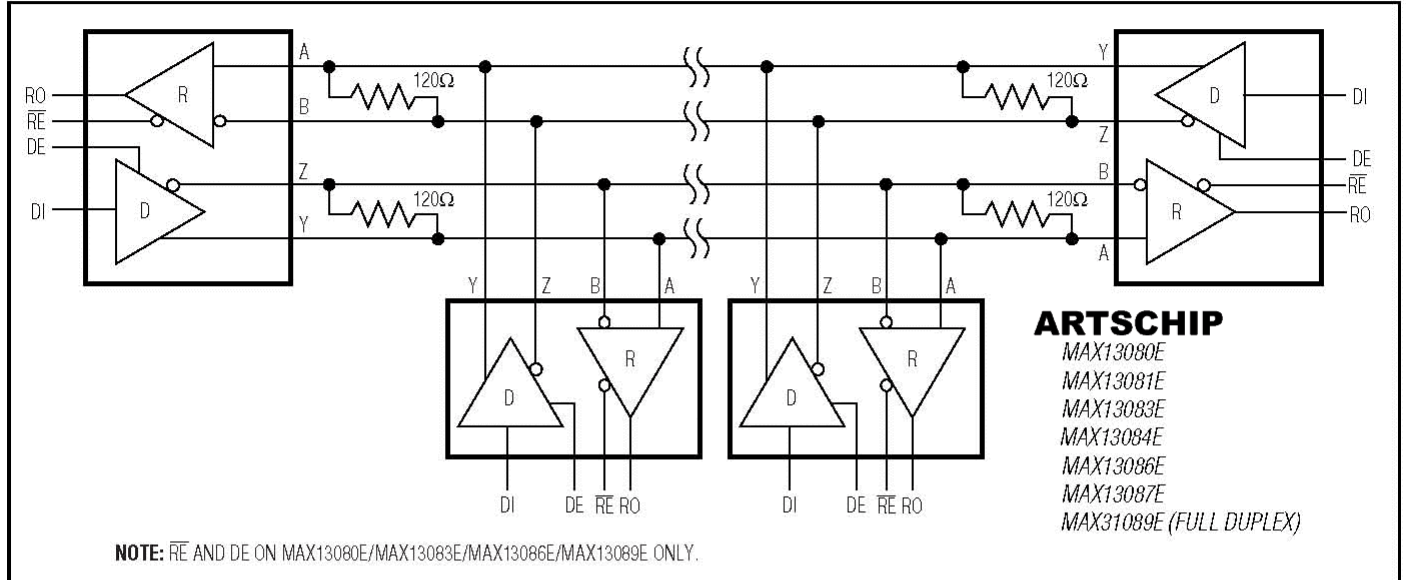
RO
$\overline{RE}$
DE
DI
R
D
A
B
Z
Y
120Ω
120Ω
120Ω
120Ω
Y
Z
B
A
D
R
DI
DE
$\overline{RE}$
RO
Y
Z
B
A
D
R
DI
DE $\overline{RE}$ RO
Y
Z
B
A
D
R
DI
DE $\overline{RE}$ RO

ARTSCHIP
MAX13080E
MAX13081E
MAX13083E
MAX13084E
MAX13086E
MAX13087E
MAX31089E (FULL DUPLEX)

NOTE: $\overline{RE}$ AND DE ON MAX13080E/MAX13083E/MAX13086E/MAX13089E ONLY.